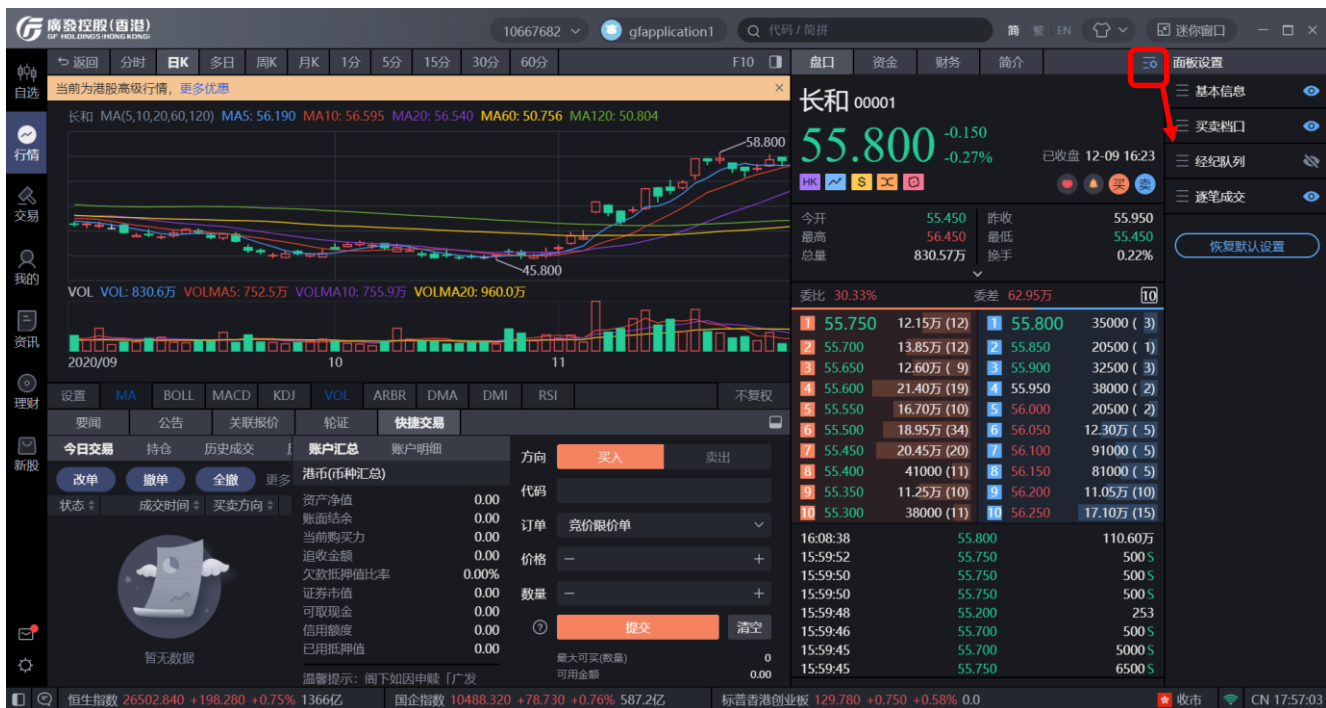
廣發控股(香港) GF HOLDINGS (HONG KONG)
10667682 gfapplication1 代码 / 简拼 简 繁 EN 迷你窗口

自选
行情
交易
我的
资讯
理财
新股

返回 分时 日K 多日 周K 月K 1分 5分 15分 30分 60分 F10
当前为港股高级行情，更多优惠
长和 MA(5,10,20,60,120) MA5: 56.190 MA10: 56.595 MA20: 56.540 MA60: 50.756 MA120: 50.804
58.800
45.800
VOL VOL: 830.6万 VOLMA5: 752.5万 VOLMA10: 755.9万 VOLMA20: 960.0万
2020/09 10 11
设置 MA BOLL MACD KDJ VOL ARBR DMA DMI RSI 不复权
要闻 公告 关联报价 轮证 快捷交易
今日交易 持仓 历史成交
改单 撤单 全撤 更多
状态 成交时间 买卖方向
暂无数据
账户汇总 账户明细
港币(币种汇总)

| 资产净值 | 0.00 |
|---|---|
| 账面结余 | 0.00 |
| 当前购买力 | 0.00 |
| 追收金额 | 0.00 |
| 欠款抵押值比率 | 0.00% |
| 证券市值 | 0.00 |
| 可取现金 | 0.00 |
| 信用额度 | 0.00 |
| 已用抵押值 | 0.00 |

温馨提示：阁下如因申赎「广发
方向 买入 卖出
代码
订单 竞价限价单
价格 − +
数量 − +
提交 清空
最大可买(数量) 0
可用金额 0.00

盘口 资金 财务 简介
长和 00001
55.800 -0.150 -0.27% 已收盘 12-09 16:23
HK S 买 卖

| 今开 | 55.450 | 昨收 | 55.950 |
|---|---|---|---|
| 最高 | 56.450 | 最低 | 55.450 |
| 总量 | 830.57万 | 换手 | 0.22% |

委比 30.33% 委差 62.95万 10

| 1 | 55.750 | 12.15万 (12) | 1 | 55.800 | 35000 ( 3) |
|---|---|---|---|---|---|
| 2 | 55.700 | 13.85万 (12) | 2 | 55.850 | 20500 ( 1) |
| 3 | 55.650 | 12.60万 ( 9) | 3 | 55.900 | 32500 ( 3) |
| 4 | 55.600 | 21.40万 (19) | 4 | 55.950 | 38000 ( 2) |
| 5 | 55.550 | 16.70万 (10) | 5 | 56.000 | 20500 ( 2) |
| 6 | 55.500 | 18.95万 (34) | 6 | 56.050 | 12.30万 ( 5) |
| 7 | 55.450 | 20.45万 (20) | 7 | 56.100 | 91000 ( 5) |
| 8 | 55.400 | 41000 (11) | 8 | 56.150 | 81000 ( 5) |
| 9 | 55.350 | 11.25万 (10) | 9 | 56.200 | 11.05万 (10) |
| 10 | 55.300 | 38000 (11) | 10 | 56.250 | 17.10万 (15) |

| 16:08:38 | 55.800 | 110.60万 |
|---|---|---|
| 15:59:52 | 55.750 | 500 S |
| 15:59:50 | 55.750 | 500 S |
| 15:59:50 | 55.750 | 500 S |
| 15:59:48 | 55.200 | 253 |
| 15:59:46 | 55.700 | 500 S |
| 15:59:45 | 55.700 | 5000 S |
| 15:59:45 | 55.750 | 6500 S |

面板设置
基本信息
买卖档口
经纪队列
逐笔成交
恢复默认设置

恒生指数 26502.840 +198.280 +0.75% 1366亿 国企指数 10488.320 +78.730 +0.76% 587.2亿 标普香港创业板 129.780 +0.750 +0.58% 0.0 收市 CN 17:57:03